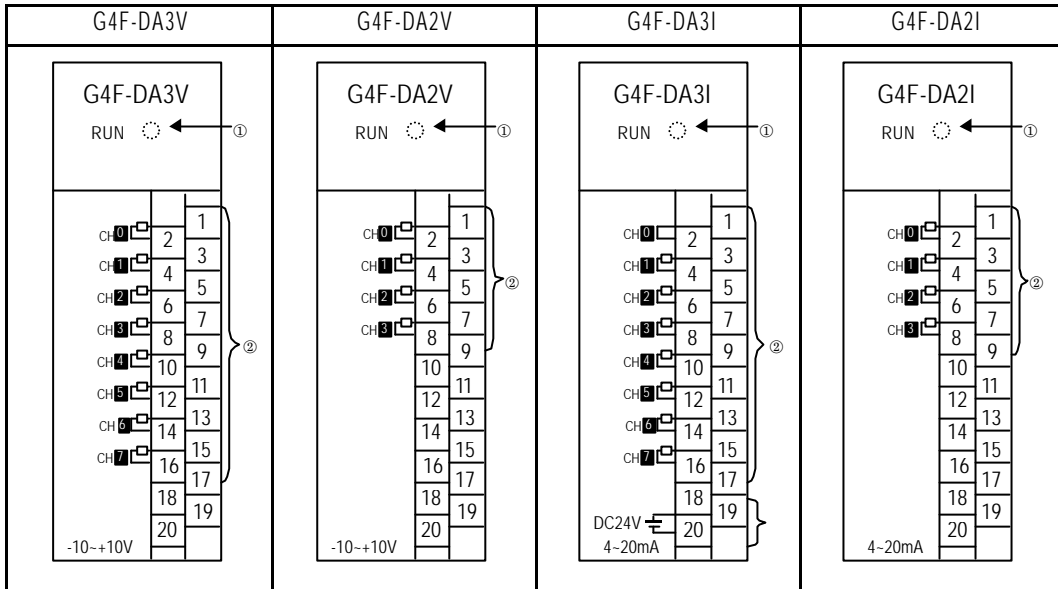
| G4F-DA3V | G4F-DA2V | G4F-DA3I | G4F-DA2I |
|---|---|---|---|
| G4F-DA3V RUN ① CH0 CH1 CH2 CH3 CH4 CH5 CH6 CH7 1 2 3 4 5 6 7 8 9 10 11 12 13 14 15 16 17 18 19 20 ② -10~+10V | G4F-DA2V RUN ① CH0 CH1 CH2 CH3 1 2 3 4 5 6 7 8 9 10 11 12 13 14 15 16 17 18 19 20 ② -10~+10V | G4F-DA3I RUN ① CH0 CH1 CH2 CH3 CH4 CH5 CH6 CH7 1 2 3 4 5 6 7 8 9 10 11 12 13 14 15 16 17 18 19 20 ② DC24V 4~20mA | G4F-DA2I RUN ① CH0 CH1 CH2 CH3 1 2 3 4 5 6 7 8 9 10 11 12 13 14 15 16 17 18 19 20 ② 4~20mA |